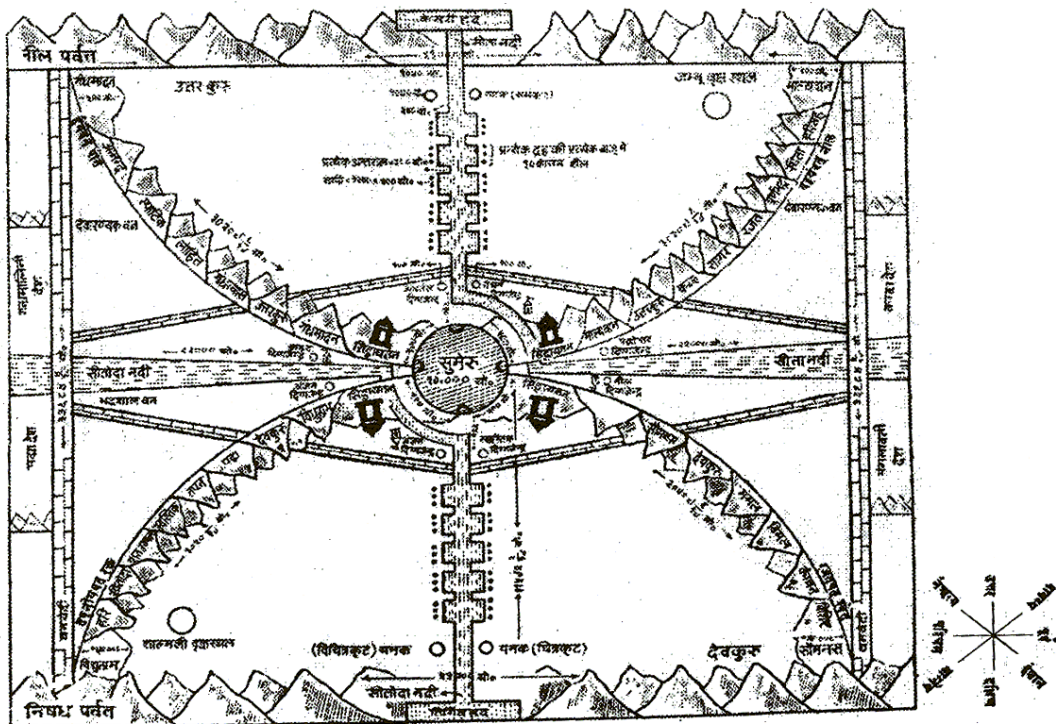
केसरी द्रह

सीता नदी

नील पर्वत

उत्तर कुरु

जम्बू वृक्ष स्थल

प्रत्येक द्रह की प्रत्येक बाजू में 10 कांचन शैल

देवारण्य वन

सुमेरु
10,000 यो.

सीतोदा नदी

सीता नदी

भद्रशाल वन

देवकुरु

शाल्मली वृक्षस्थल

(विचित्रकूट) यमक

यमक (चित्रकूट)

सौमनस

विद्युत्प्रभ

सीतोदा नदी

निषध पर्वत

गंधमादन

माल्यवान

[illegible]